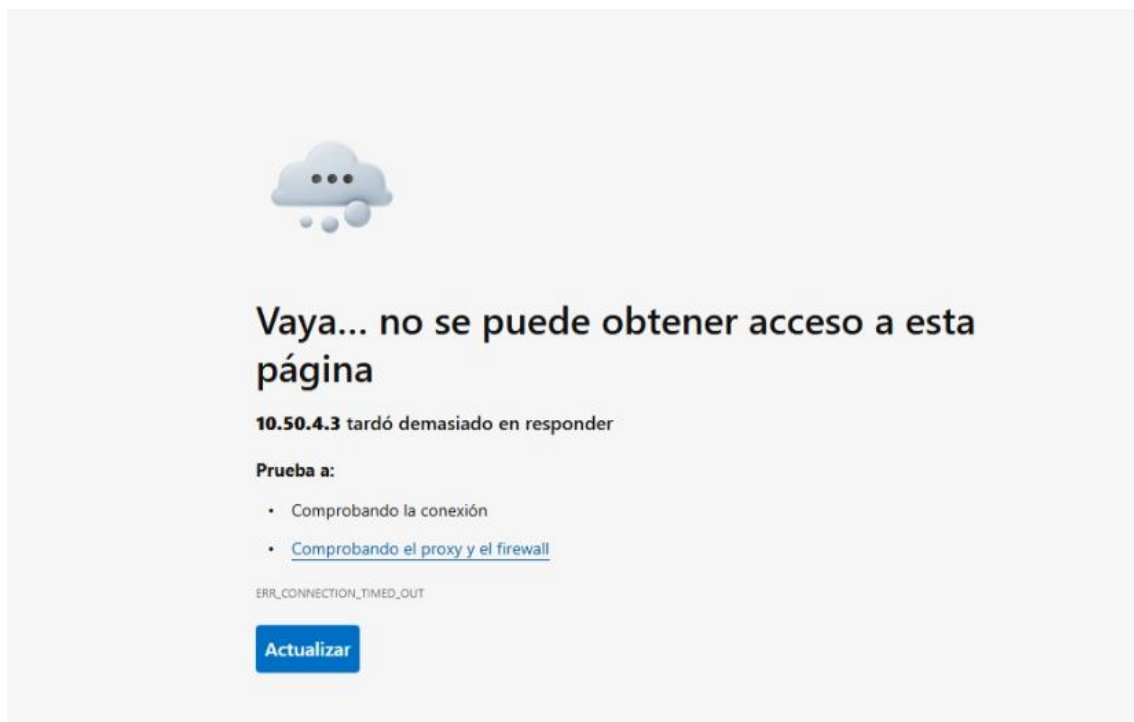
Vaya... no se puede obtener acceso a esta página

**10.50.4.3** tardó demasiado en responder

**Prueba a:**

- Comprobando la conexión
- Comprobando el proxy y el firewall

ERR_CONNECTION_TIMED_OUT

Actualizar